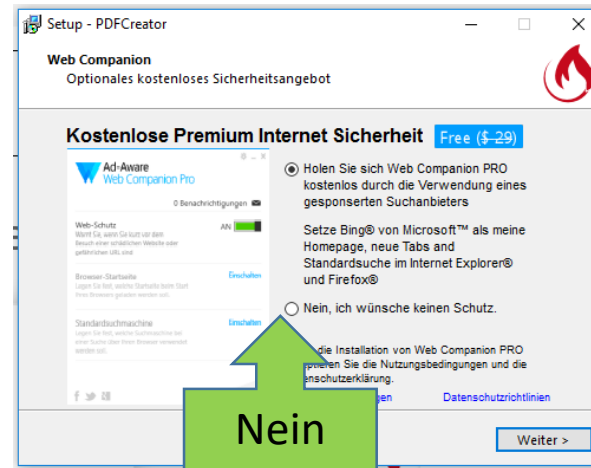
Setup - PDFCreator

Web Companion
Optionales kostenloses Sicherheitsangebot

Kostenlose Premium Internet Sicherheit Free ($ 29)

Ad-Aware
Web Companion Pro

0 Benachrichtigungen

Web-Schutz AN
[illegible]

Browser-Startseite Einschalten
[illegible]

Standardsuchmaschine Einschalten
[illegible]

Holen Sie sich Web Companion PRO kostenlos durch die Verwendung eines gesponserten Suchanbieters

Setze Bing® von Microsoft™ als meine Homepage, neue Tabs and Standardsuche im Internet Explorer® und Firefox®

Nein, ich wünsche keinen Schutz.

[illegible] die Installation von Web Companion PRO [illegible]ptieren Sie die Nutzungsbedingungen und die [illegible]enschutzerklärung.

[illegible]ngen Datenschutzrichtlinien

Nein

Weiter >